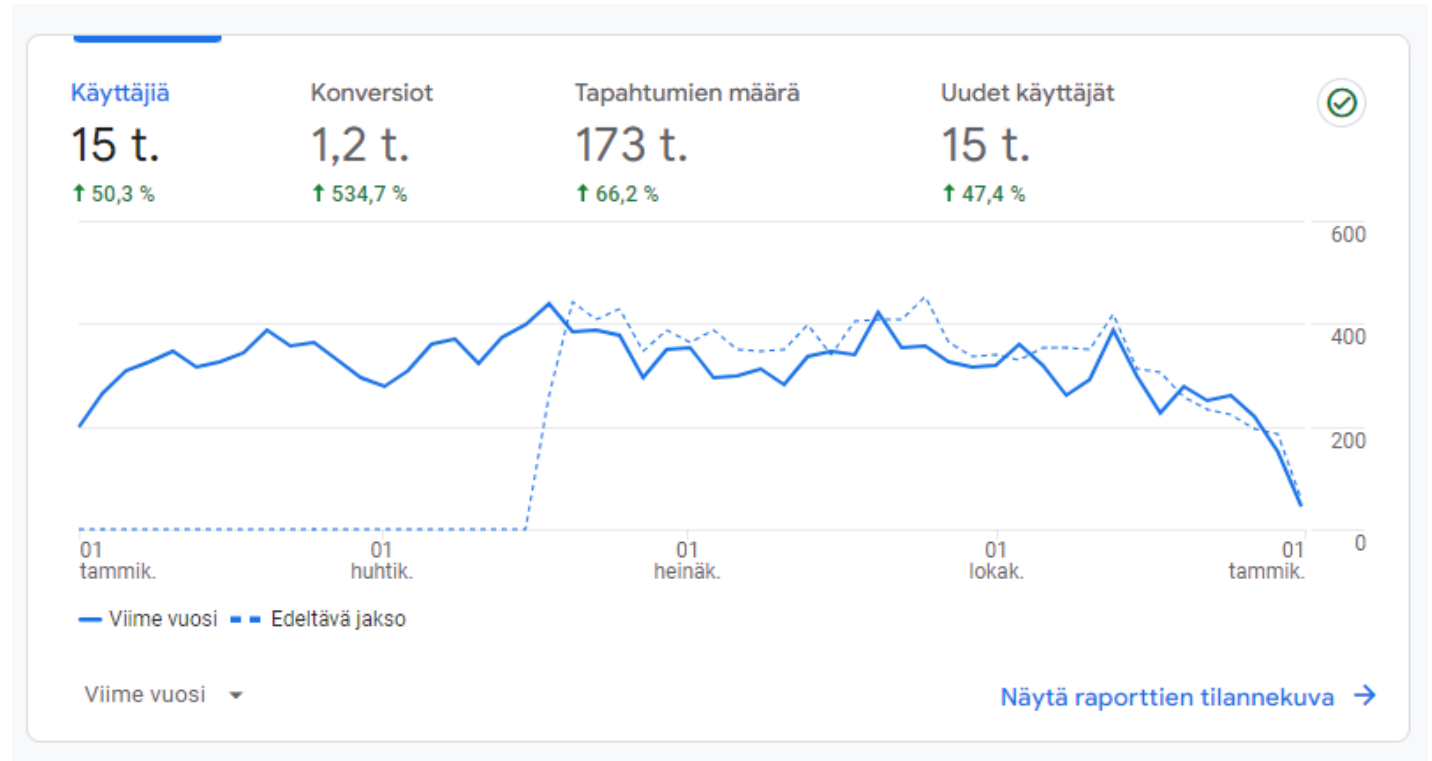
Käyttäjiä
15 t.
↑ 50,3 %

Konversiot
1,2 t.
↑ 534,7 %

Tapahtumien määrä
173 t.
↑ 66,2 %

Uudet käyttäjät
15 t.
↑ 47,4 %

600
400
200
0

01 tammik.
01 huhtik.
01 heinäk.
01 lokak.
01 tammik.

Viime vuosi
Edeltävä jakso

Viime vuosi

Näytä raporttien tilannekuva →